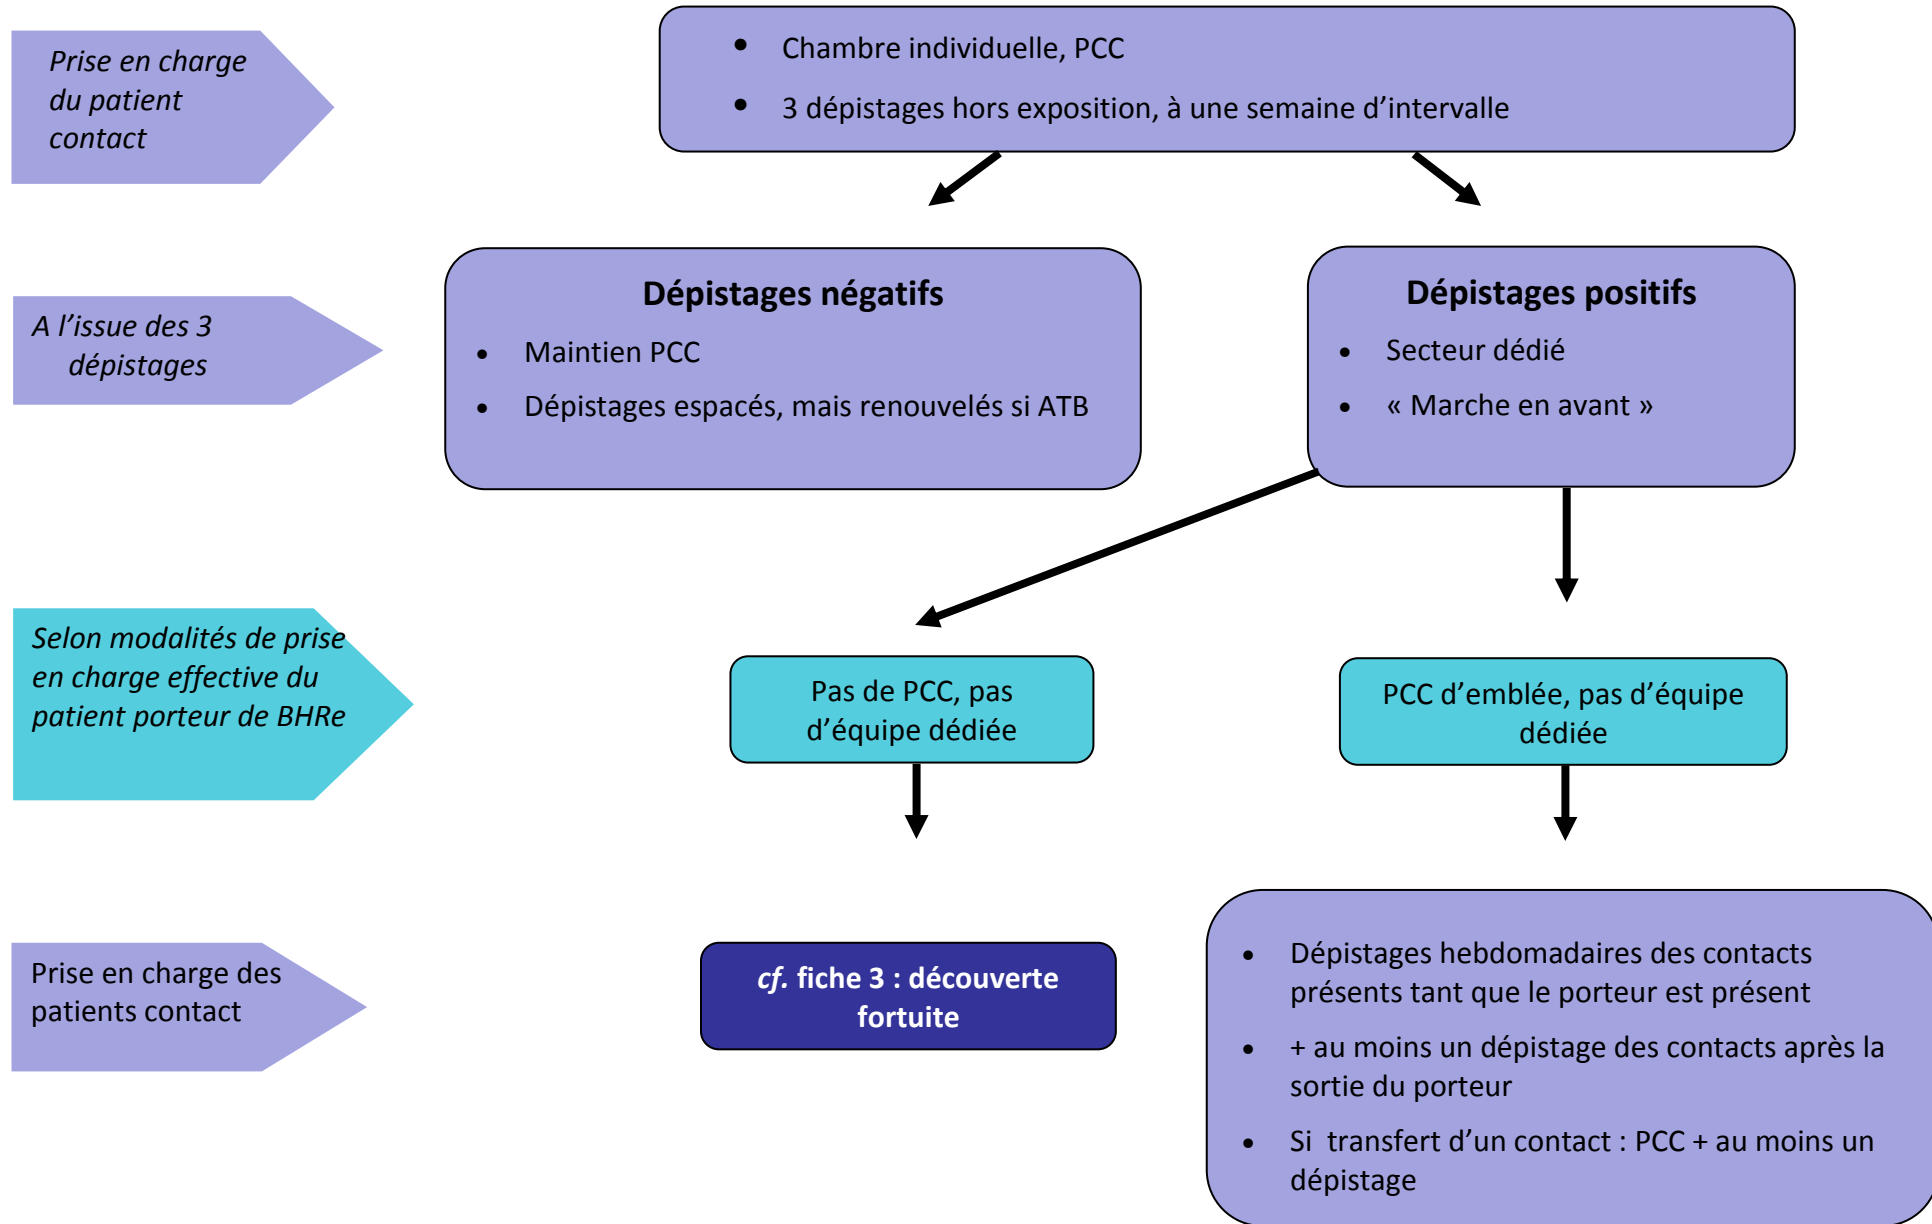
Prise en charge du patient contact

• Chambre individuelle, PCC
• 3 dépistages hors exposition, à une semaine d'intervalle

A l'issue des 3 dépistages

Dépistages négatifs
• Maintien PCC
• Dépistages espacés, mais renouvelés si ATB

Dépistages positifs
• Secteur dédié
• « Marche en avant »

Selon modalités de prise en charge effective du patient porteur de BHRe

Pas de PCC, pas d'équipe dédiée

PCC d'emblée, pas d'équipe dédiée

Prise en charge des patients contact

*cf.* fiche 3 : découverte fortuite

• Dépistages hebdomadaires des contacts présents tant que le porteur est présent
• + au moins un dépistage des contacts après la sortie du porteur
• Si transfert d'un contact : PCC + au moins un dépistage